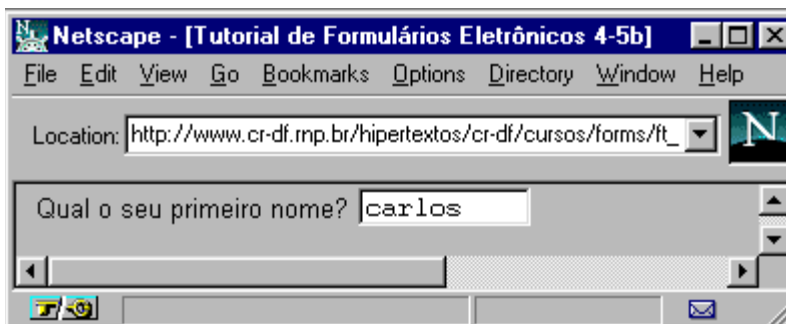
Netscape - [Tutorial de Formulários Eletrônicos 4-5b]

File Edit View Go Bookmarks Options Directory Window Help

Location: http://www.cr-df.rnp.br/hipertextos/cr-df/cursos/forms/ft_

N

Qual o seu primeiro nome? carlos